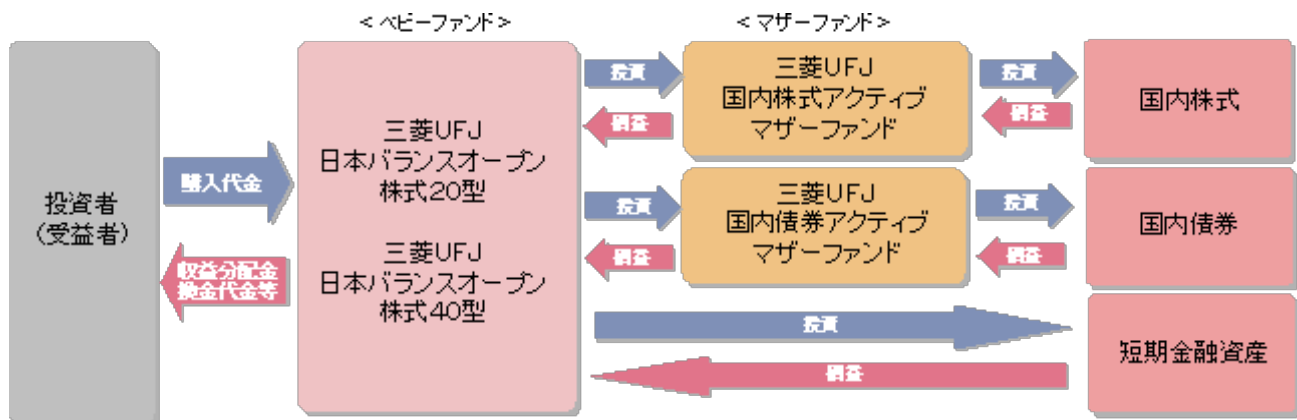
＜ベビーファンド＞

＜マザーファンド＞

投資者
（受益者）

購入代金

収益分配金
換金代金等

三菱UFJ
日本バランスオープン
株式20型

三菱UFJ
日本バランスオープン
株式40型

投資

損益

三菱UFJ
国内株式アクティブ
マザーファンド

投資

損益

国内株式

投資

損益

三菱UFJ
国内債券アクティブ
マザーファンド

投資

損益

国内債券

投資

損益

短期金融資産